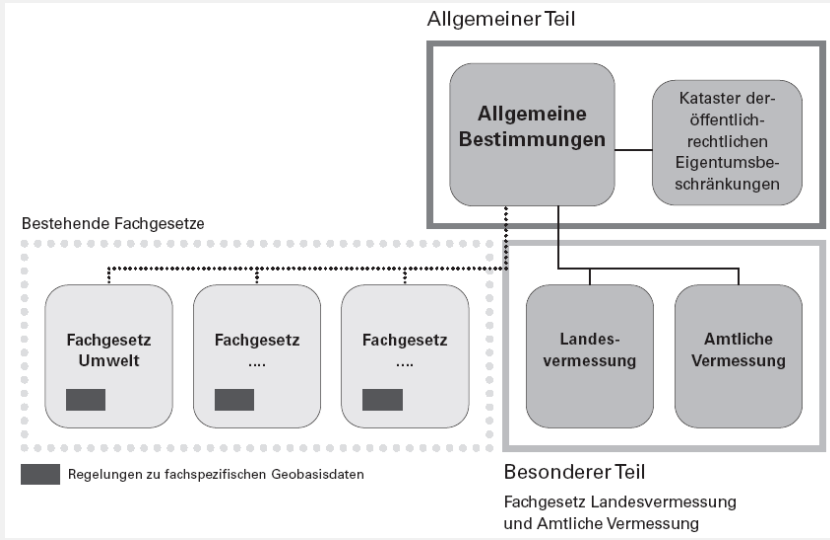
Allgemeiner Teil

Allgemeine Bestimmungen

Kataster der öffentlichrechtlichen Eigentumsbeschränkungen

Bestehende Fachgesetze

Fachgesetz Umwelt

Fachgesetz ....

Fachgesetz ....

Landesvermessung

Amtliche Vermessung

Regelungen zu fachspezifischen Geobasisdaten

Besonderer Teil

Fachgesetz Landesvermessung und Amtliche Vermessung